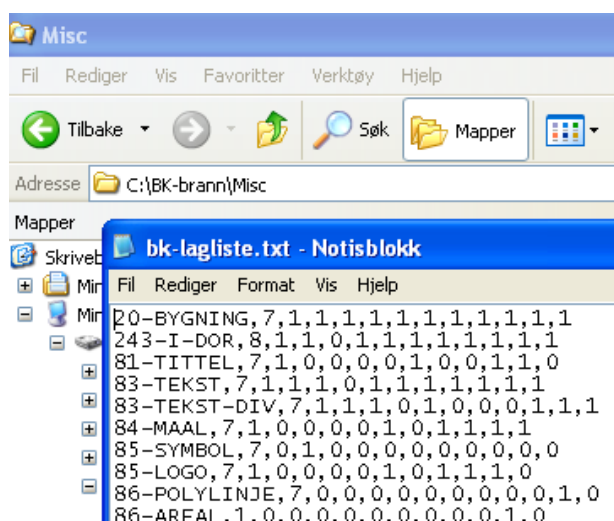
Misc

Fil Rediger Vis Favoritter Verktøy Hjelp

Tilbake Søk Mapper

Adresse C:\BK-brann\Misc

Mapper

Skriveb

Mi

Mi

bk-lagliste.txt - Notisblokk

Fil Rediger Format Vis Hjelp

20-BYGNING,7,1,1,1,1,1,1,1,1,1,1,1,1
243-I-DOR,8,1,1,0,1,1,1,1,1,1,1,1,1
81-TITTEL,7,1,0,0,0,0,1,0,0,1,1,0
83-TEKST,7,1,1,1,0,1,1,1,1,1,1,1
83-TEKST-DIV,7,1,1,1,0,1,0,0,0,1,1,1
84-MAAL,7,1,0,0,0,0,1,0,1,1,1,1
85-SYMBOL,7,0,1,0,0,0,0,0,0,0,0,0
85-LOGO,7,1,0,0,0,0,1,0,1,1,1,0
86-POLYLINJE,7,0,0,0,0,0,0,0,0,0,1,0
86-AREAL,1,0,0,0,0,0,0,0,0,0,1,0